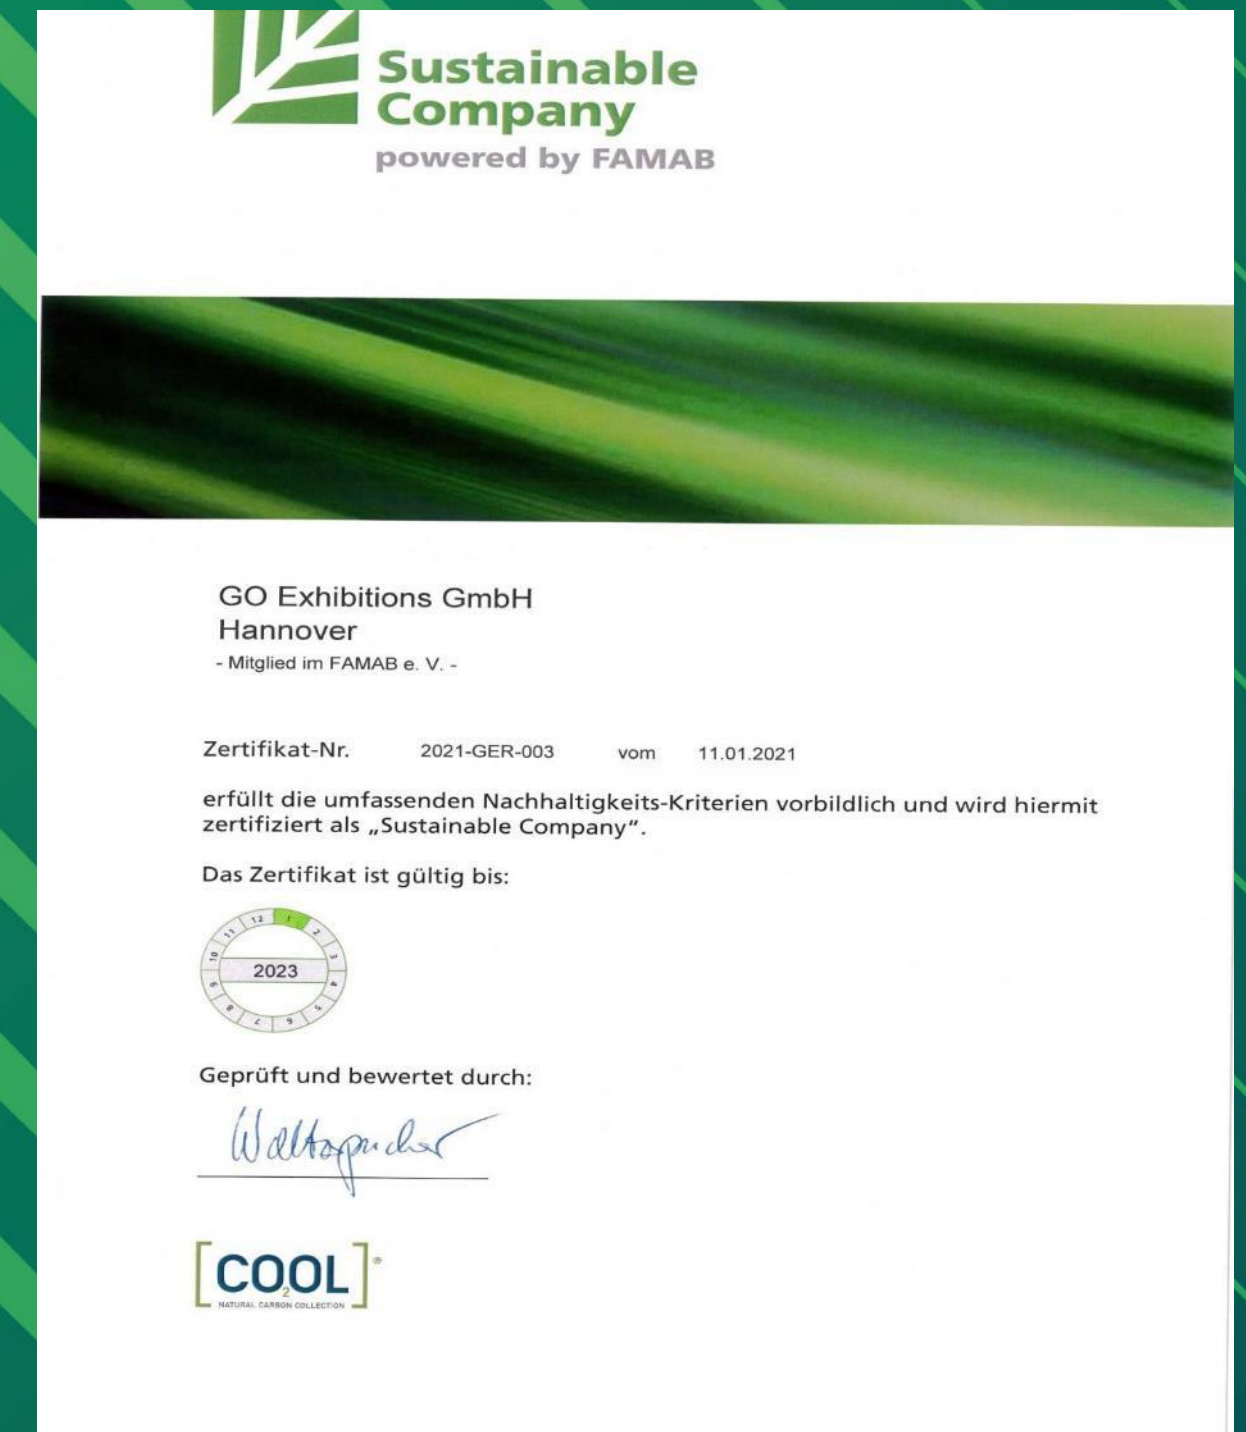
Sustainable Company
powered by FAMAB

GO Exhibitions GmbH
Hannover
- Mitglied im FAMAB e. V. -

Zertifikat-Nr. 2021-GER-003 vom 11.01.2021

erfüllt die umfassenden Nachhaltigkeits-Kriterien vorbildlich und wird hiermit zertifiziert als „Sustainable Company".

Das Zertifikat ist gültig bis:

12 1 2 3 4 5 6 7 8 9 10 11
2023

Geprüft und bewertet durch:

Waltrapuder

[COOL]
NATURAL CARBON COLLECTION